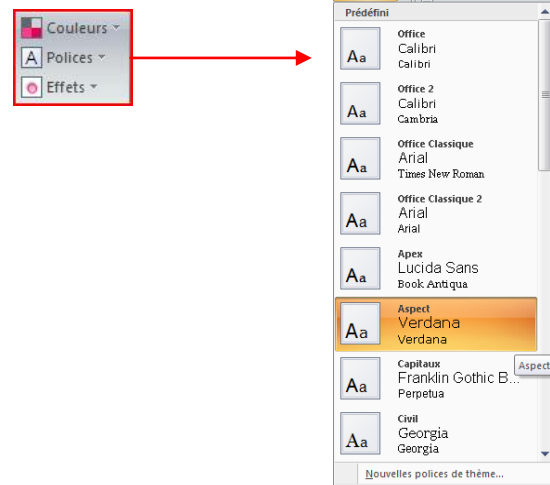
Couleurs
A Polices
Effets

Prédéfini

Aa
Office
Calibri
Calibri

Aa
Office 2
Calibri
Cambria

Aa
Office Classique
Arial
Times New Roman

Aa
Office Classique 2
Arial
Arial

Aa
Apex
Lucida Sans
Book Antiqua

Aa
Aspect
Verdana
Verdana

Aspect

Aa
Capitaux
Franklin Gothic B...
Perpetua

Aa
Civil
Georgia
Georgia

Nouvelles polices de thème...